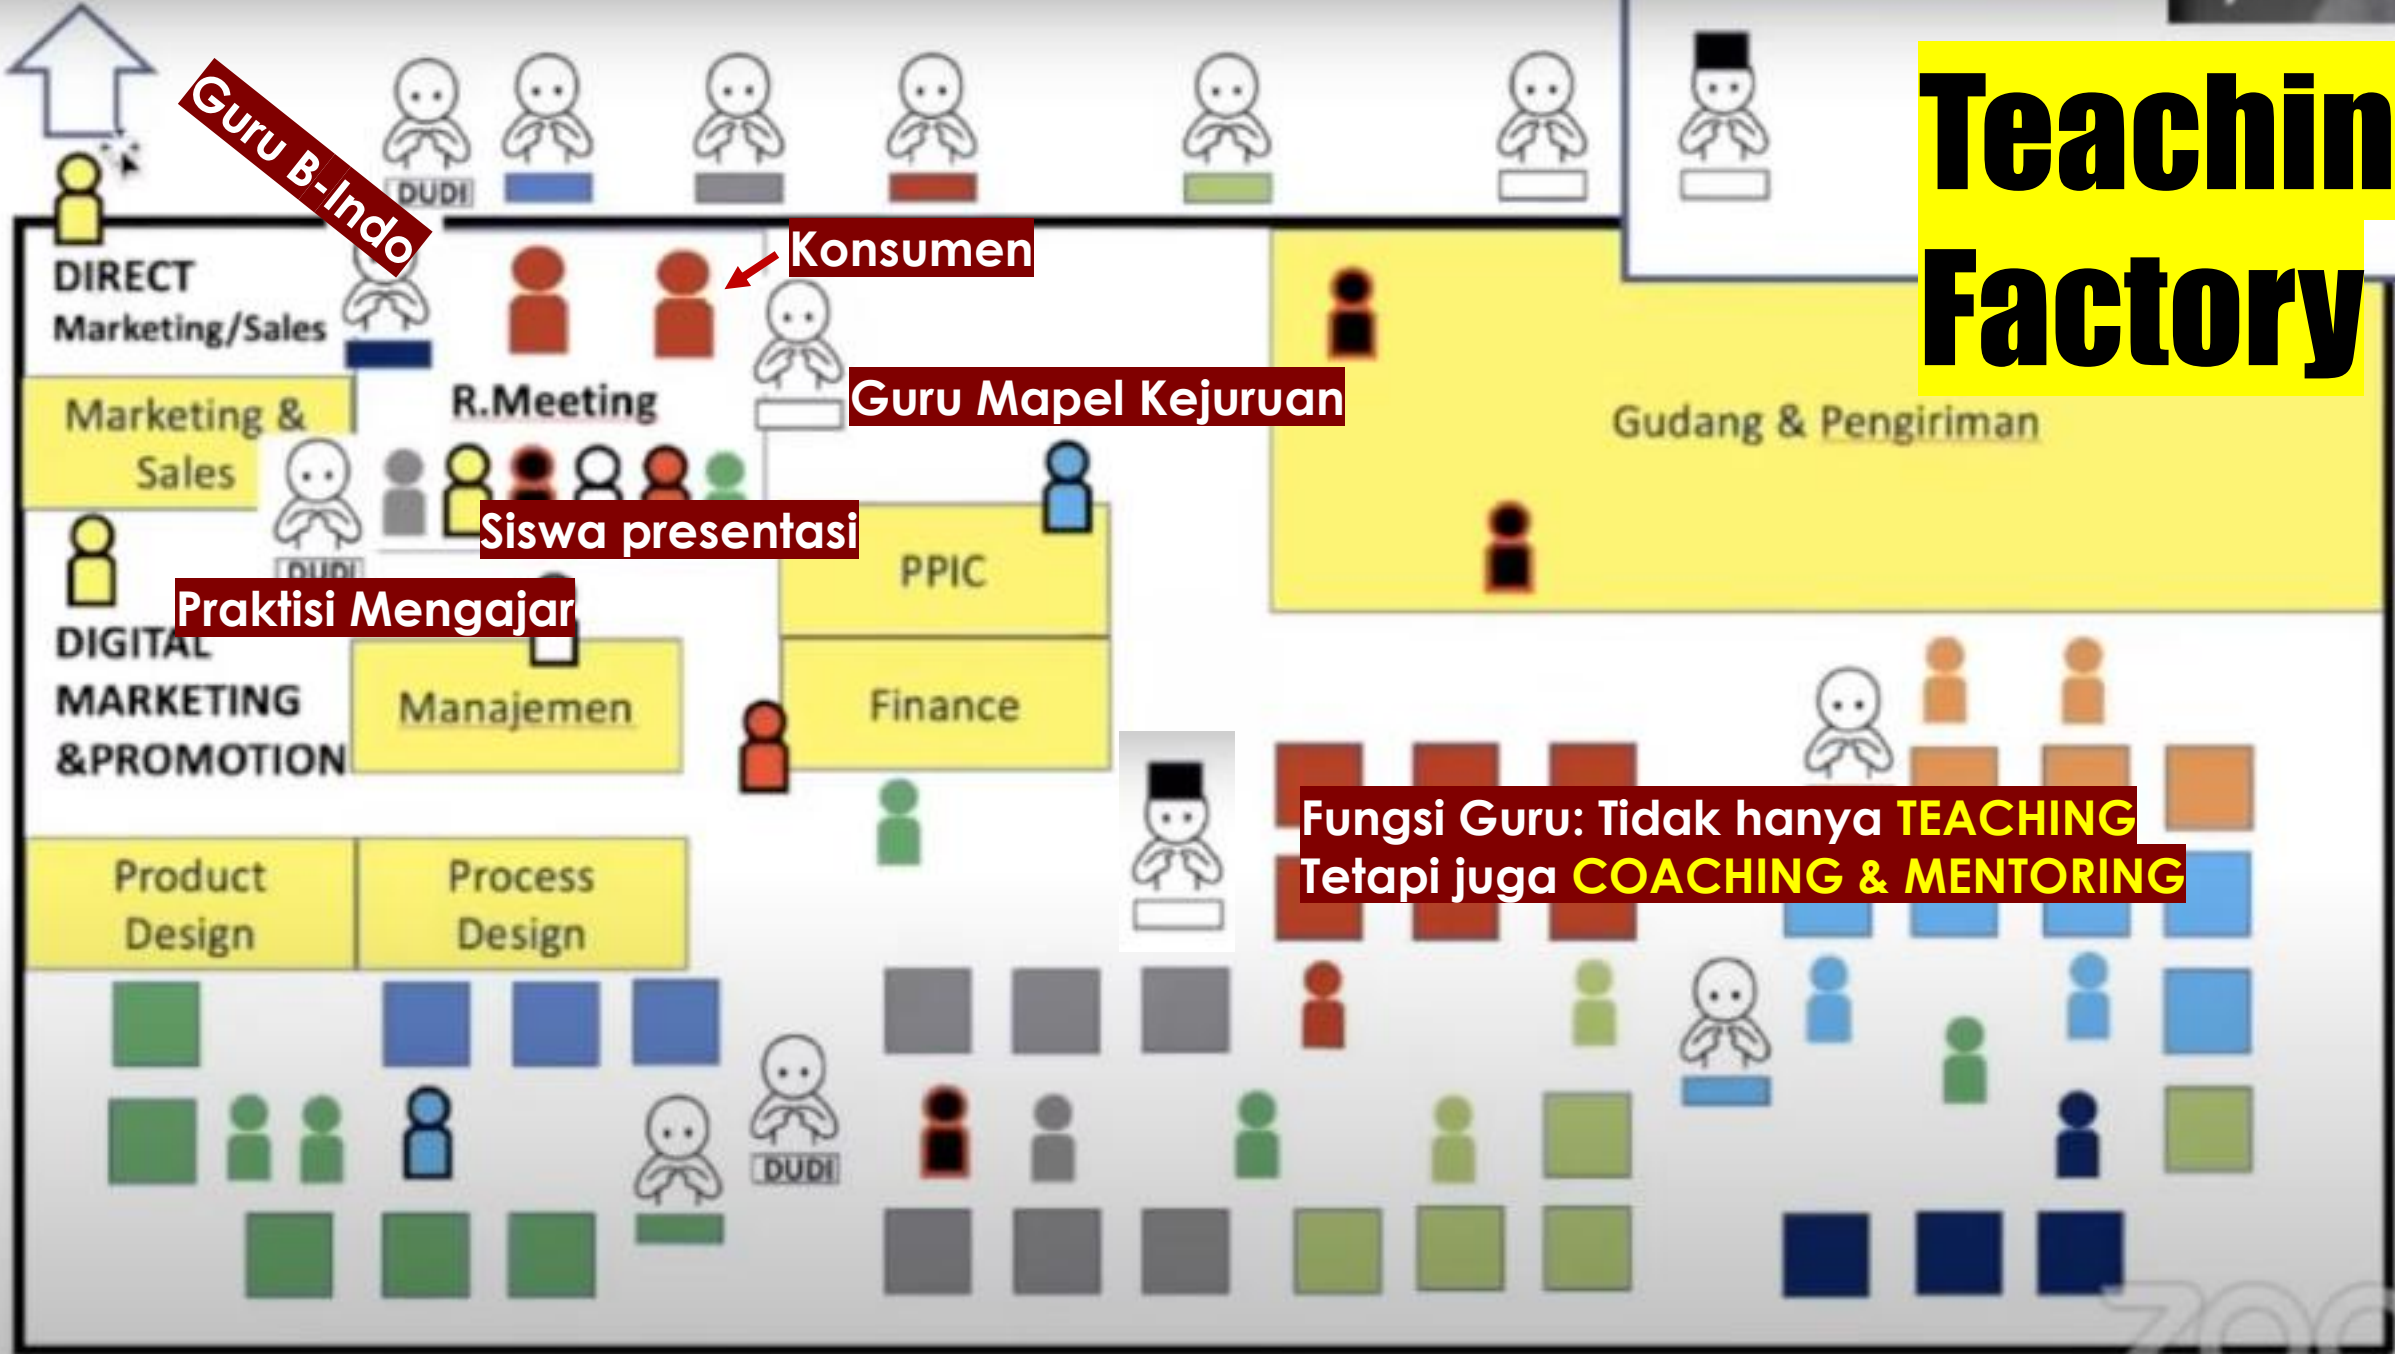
Teachin Factory

Guru B-Indo

DUDI

DIRECT Marketing/Sales

Konsumen

R.Meeting

Guru Mapel Kejuruan

Gudang & Pengiriman

Marketing & Sales

Siswa presentasi

PPIC

DUDI

Praktisi Mengajar

DIGITAL MARKETING &PROMOTION

Manajemen

Finance

Fungsi Guru: Tidak hanya TEACHING
Tetapi juga COACHING & MENTORING

Product Design

Process Design

DUDI